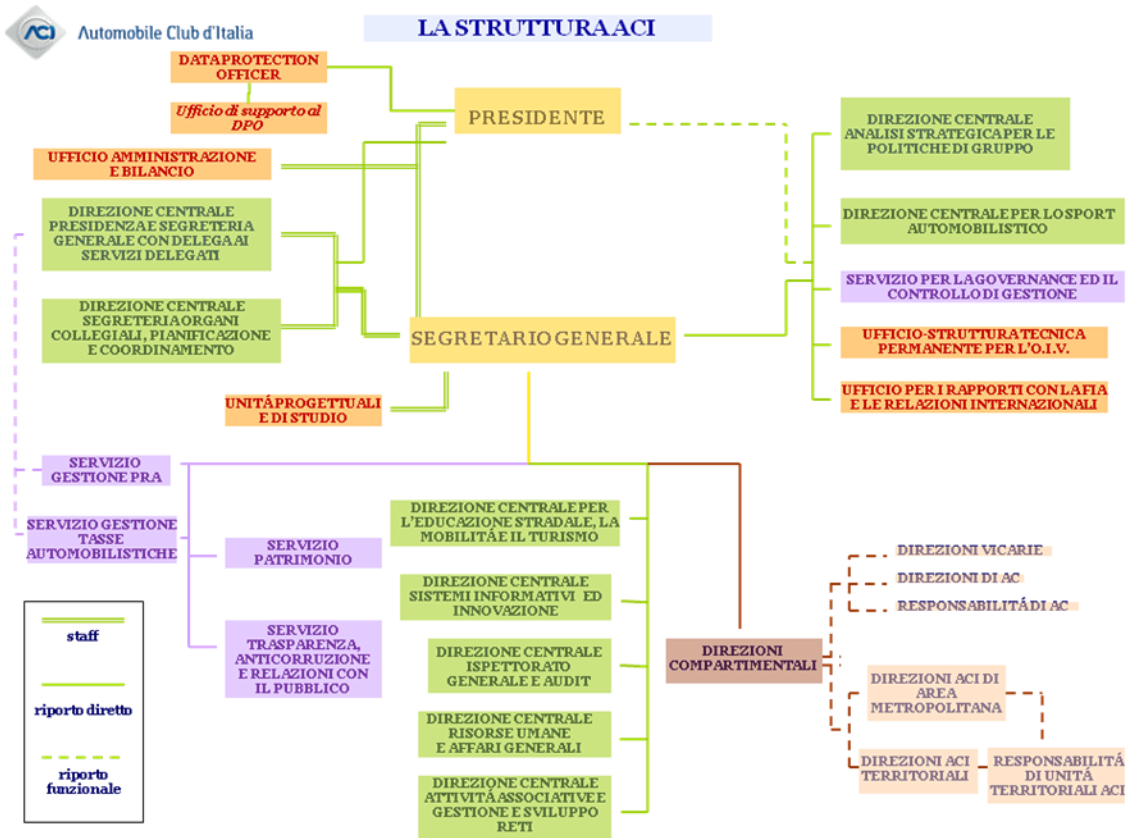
ACI Automobile Club d'Italia

LA STRUTTURA ACI

DATAPROTECTION OFFICER

Ufficio di supporto al DPO

PRESIDENTE

UFFICIO AMMINISTRAZIONE E BILANCIO

DIREZIONE CENTRALE PRESIDENZA E SEGRETERIA GENERALE CON DELEGA AI SERVIZI DELEGATI

DIREZIONE CENTRALE SEGRETERIA ORGANI COLLEGIALI, PIANIFICAZIONE E COORDINAMENTO

SEGRETARIO GENERALE

UNITÀ PROGETTUALI E DI STUDIO

DIREZIONE CENTRALE ANALISI STRATEGICA PER LE POLITICHE DI GRUPPO

DIREZIONE CENTRALE PER LO SPORT AUTOMOBILISTICO

SERVIZIO PER LA GOVERNANCE ED IL CONTROLLO DI GESTIONE

UFFICIO-STRUTTURA TECNICA PERMANENTE PER L'O.I.V.

UFFICIO PER I RAPPORTI CON LA FIA E LE RELAZIONI INTERNAZIONALI

SERVIZIO GESTIONE PRA

SERVIZIO GESTIONE TASSE AUTOMOBILISTICHE

SERVIZIO PATRIMONIO

SERVIZIO TRASPARENZA, ANTICORRUZIONE E RELAZIONI CON IL PUBBLICO

DIREZIONE CENTRALE PER L'EDUCAZIONE STRADALE, LA MOBILITÀ E IL TURISMO

DIREZIONE CENTRALE SISTEMI INFORMATIVI ED INNOVAZIONE

DIREZIONE CENTRALE ISPETTORATO GENERALE E AUDIT

DIREZIONE CENTRALE RISORSE UMANE E AFFARI GENERALI

DIREZIONE CENTRALE ATTIVITÀ ASSOCIATIVE E GESTIONE E SVILUPPO RETI

DIREZIONI COMPARTIMENTALI

DIREZIONI VICARIE

DIREZIONI DI AC

RESPONSABILITÀ DI AC

DIREZIONI ACI DI AREA METROPOLITANA

DIREZIONI ACI TERRITORIALI

RESPONSABILITÀ DI UNITÀ TERRITORIALI ACI

staff

riporto diretto

riporto funzionale